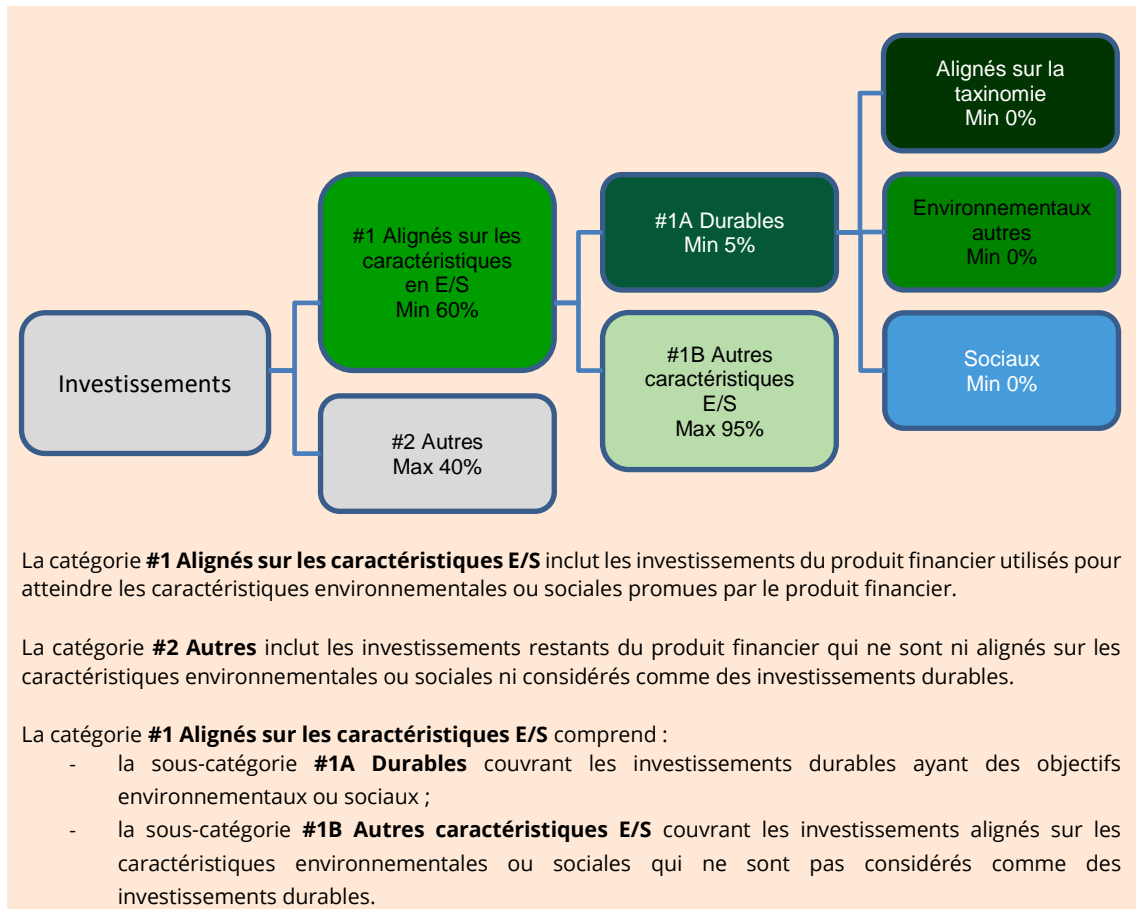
Investissements

#1 Alignés sur les caractéristiques en E/S
Min 60%

#2 Autres
Max 40%

#1A Durables
Min 5%

#1B Autres caractéristiques E/S
Max 95%

Alignés sur la taxinomie
Min 0%

Environnementaux autres
Min 0%

Sociaux
Min 0%

La catégorie **#1 Alignés sur les caractéristiques E/S** inclut les investissements du produit financier utilisés pour atteindre les caractéristiques environnementales ou sociales promues par le produit financier.

La catégorie **#2 Autres** inclut les investissements restants du produit financier qui ne sont ni alignés sur les caractéristiques environnementales ou sociales ni considérés comme des investissements durables.

La catégorie **#1 Alignés sur les caractéristiques E/S** comprend :
- la sous-catégorie **#1A Durables** couvrant les investissements durables ayant des objectifs environnementaux ou sociaux ;
- la sous-catégorie **#1B Autres caractéristiques E/S** couvrant les investissements alignés sur les caractéristiques environnementales ou sociales qui ne sont pas considérés comme des investissements durables.